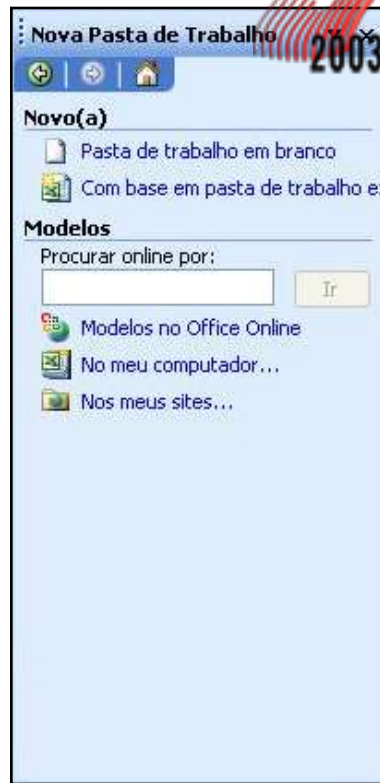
Nova Pasta de Trabalho

2003

Novo(a)

Pasta de trabalho em branco

Com base em pasta de trabalho e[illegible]

Modelos

Procurar online por:

Ir

Modelos no Office Online

No meu computador...

Nos meus sites...